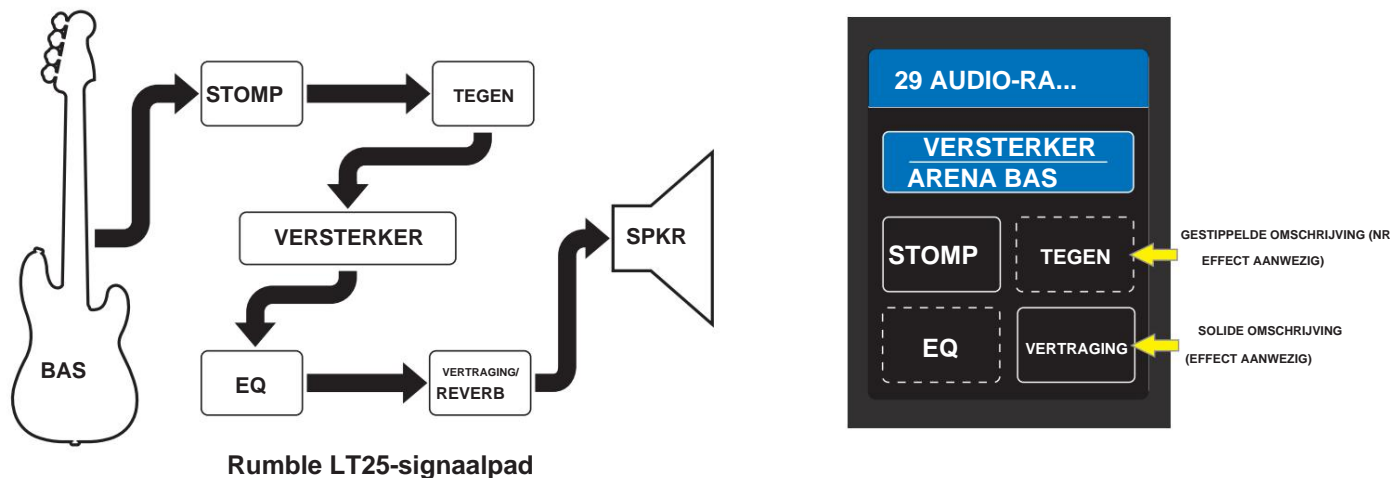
BAS

STOMP

TEGEN

VERSTERKER

EQ

VERTRAGING/
REVERB

SPKR

Rumble LT25-signaalpad

29 AUDIO-RA...

VERSTERKER
ARENA BAS

STOMP

TEGEN

EQ

VERTRAGING

GESTIPPELDE OMSCHRIJVING (NR
EFFECT AANWEZIG)

SOLIDE OMSCHRIJVING
(EFFECT AANWEZIG)